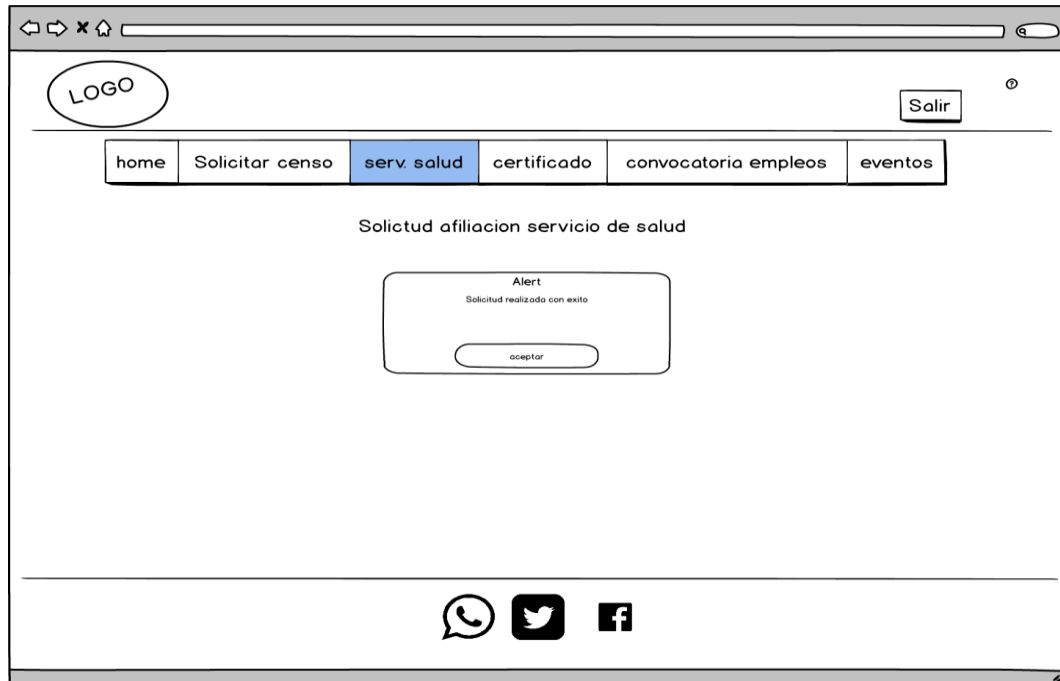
LOGO

Salir

| home | Solicitar censo | serv. salud | certificado | convocatoria empleos | eventos |
|---|---|---|---|---|---|

Solictud afiliacion servicio de salud

Alert

Solicitud realizada con exito

aceptar